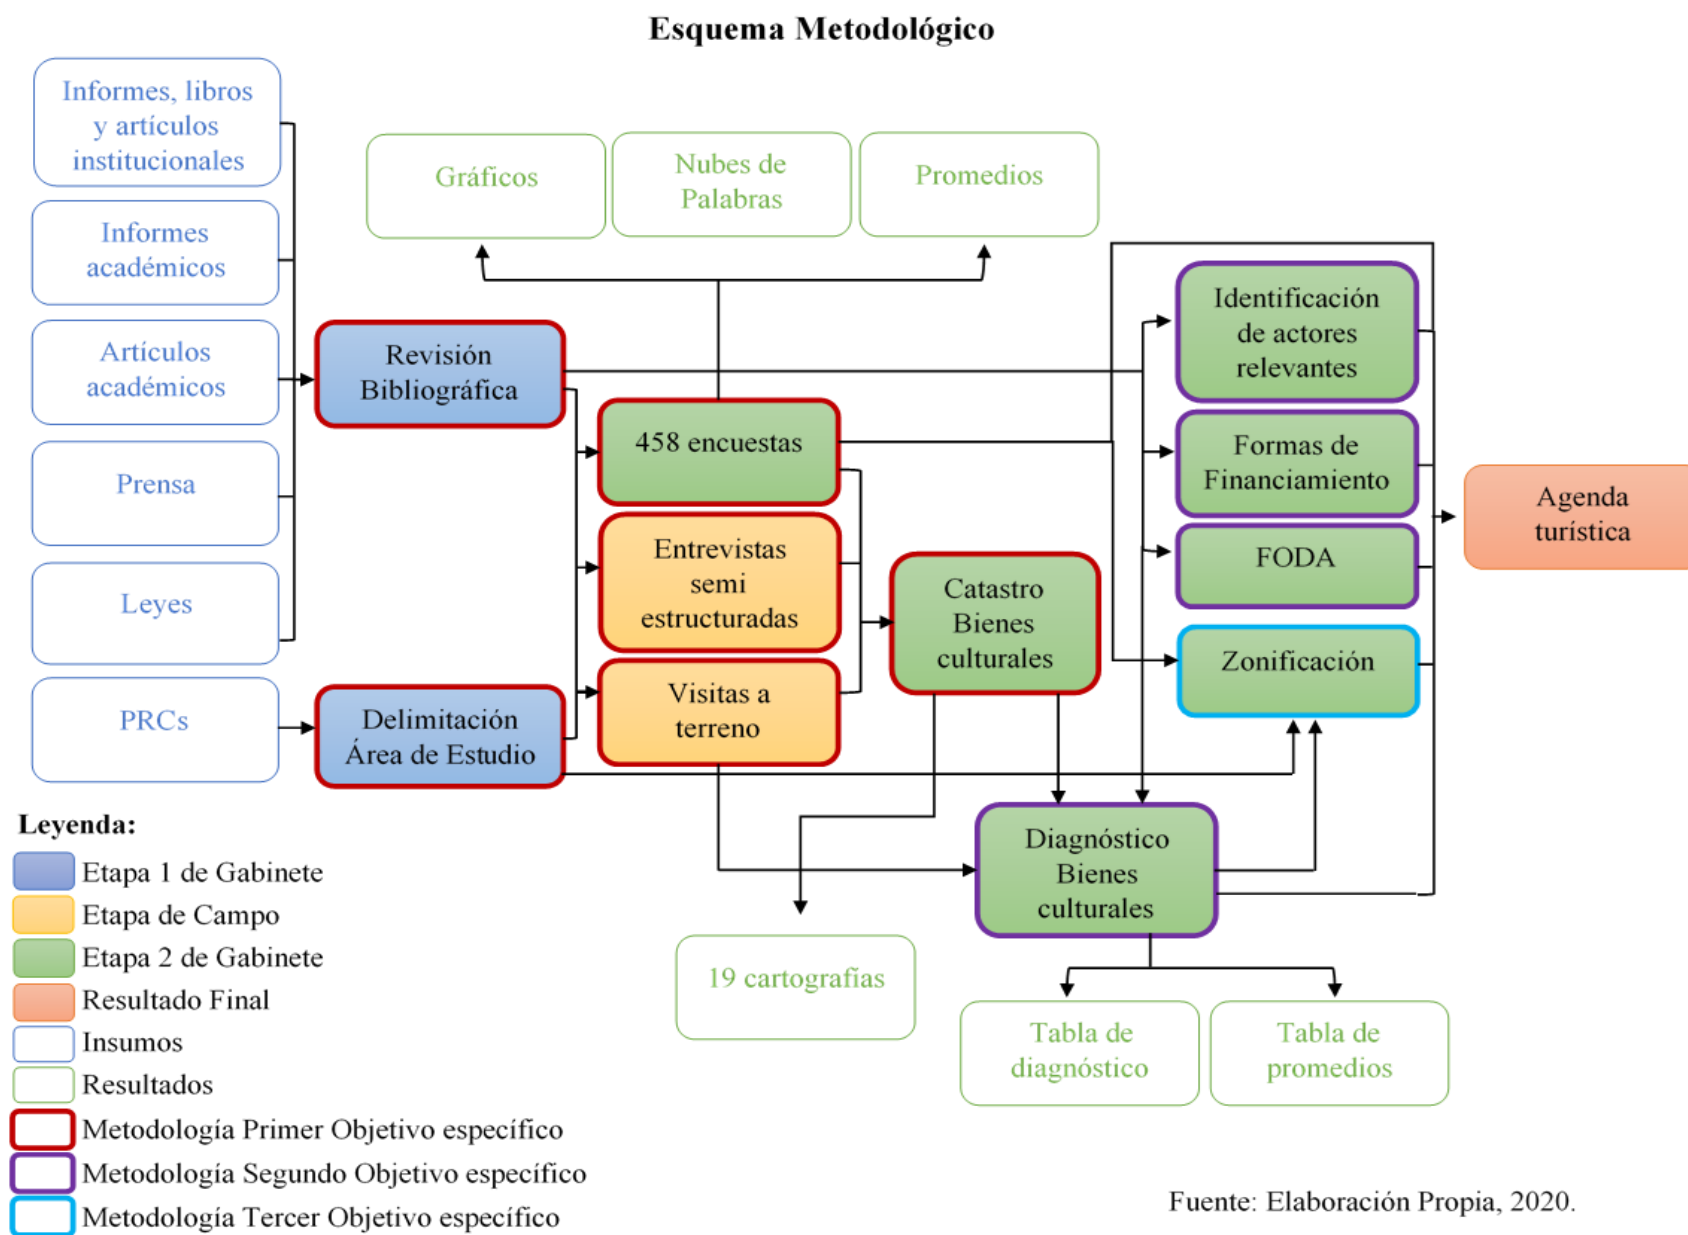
Esquema Metodológico

Informes, libros y artículos institucionales

Informes académicos

Artículos académicos

Prensa

Leyes

PRCs

Gráficos

Nubes de Palabras

Promedios

Revisión Bibliográfica

Delimitación Área de Estudio

458 encuestas

Entrevistas semi estructuradas

Visitas a terreno

Catastro Bienes culturales

Identificación de actores relevantes

Formas de Financiamiento

FODA

Zonificación

Agenda turística

Diagnóstico Bienes culturales

19 cartografías

Tabla de diagnóstico

Tabla de promedios

Leyenda:
Etapa 1 de Gabinete
Etapa de Campo
Etapa 2 de Gabinete
Resultado Final
Insumos
Resultados
Metodología Primer Objetivo específico
Metodología Segundo Objetivo específico
Metodología Tercer Objetivo específico

Fuente: Elaboración Propia, 2020.